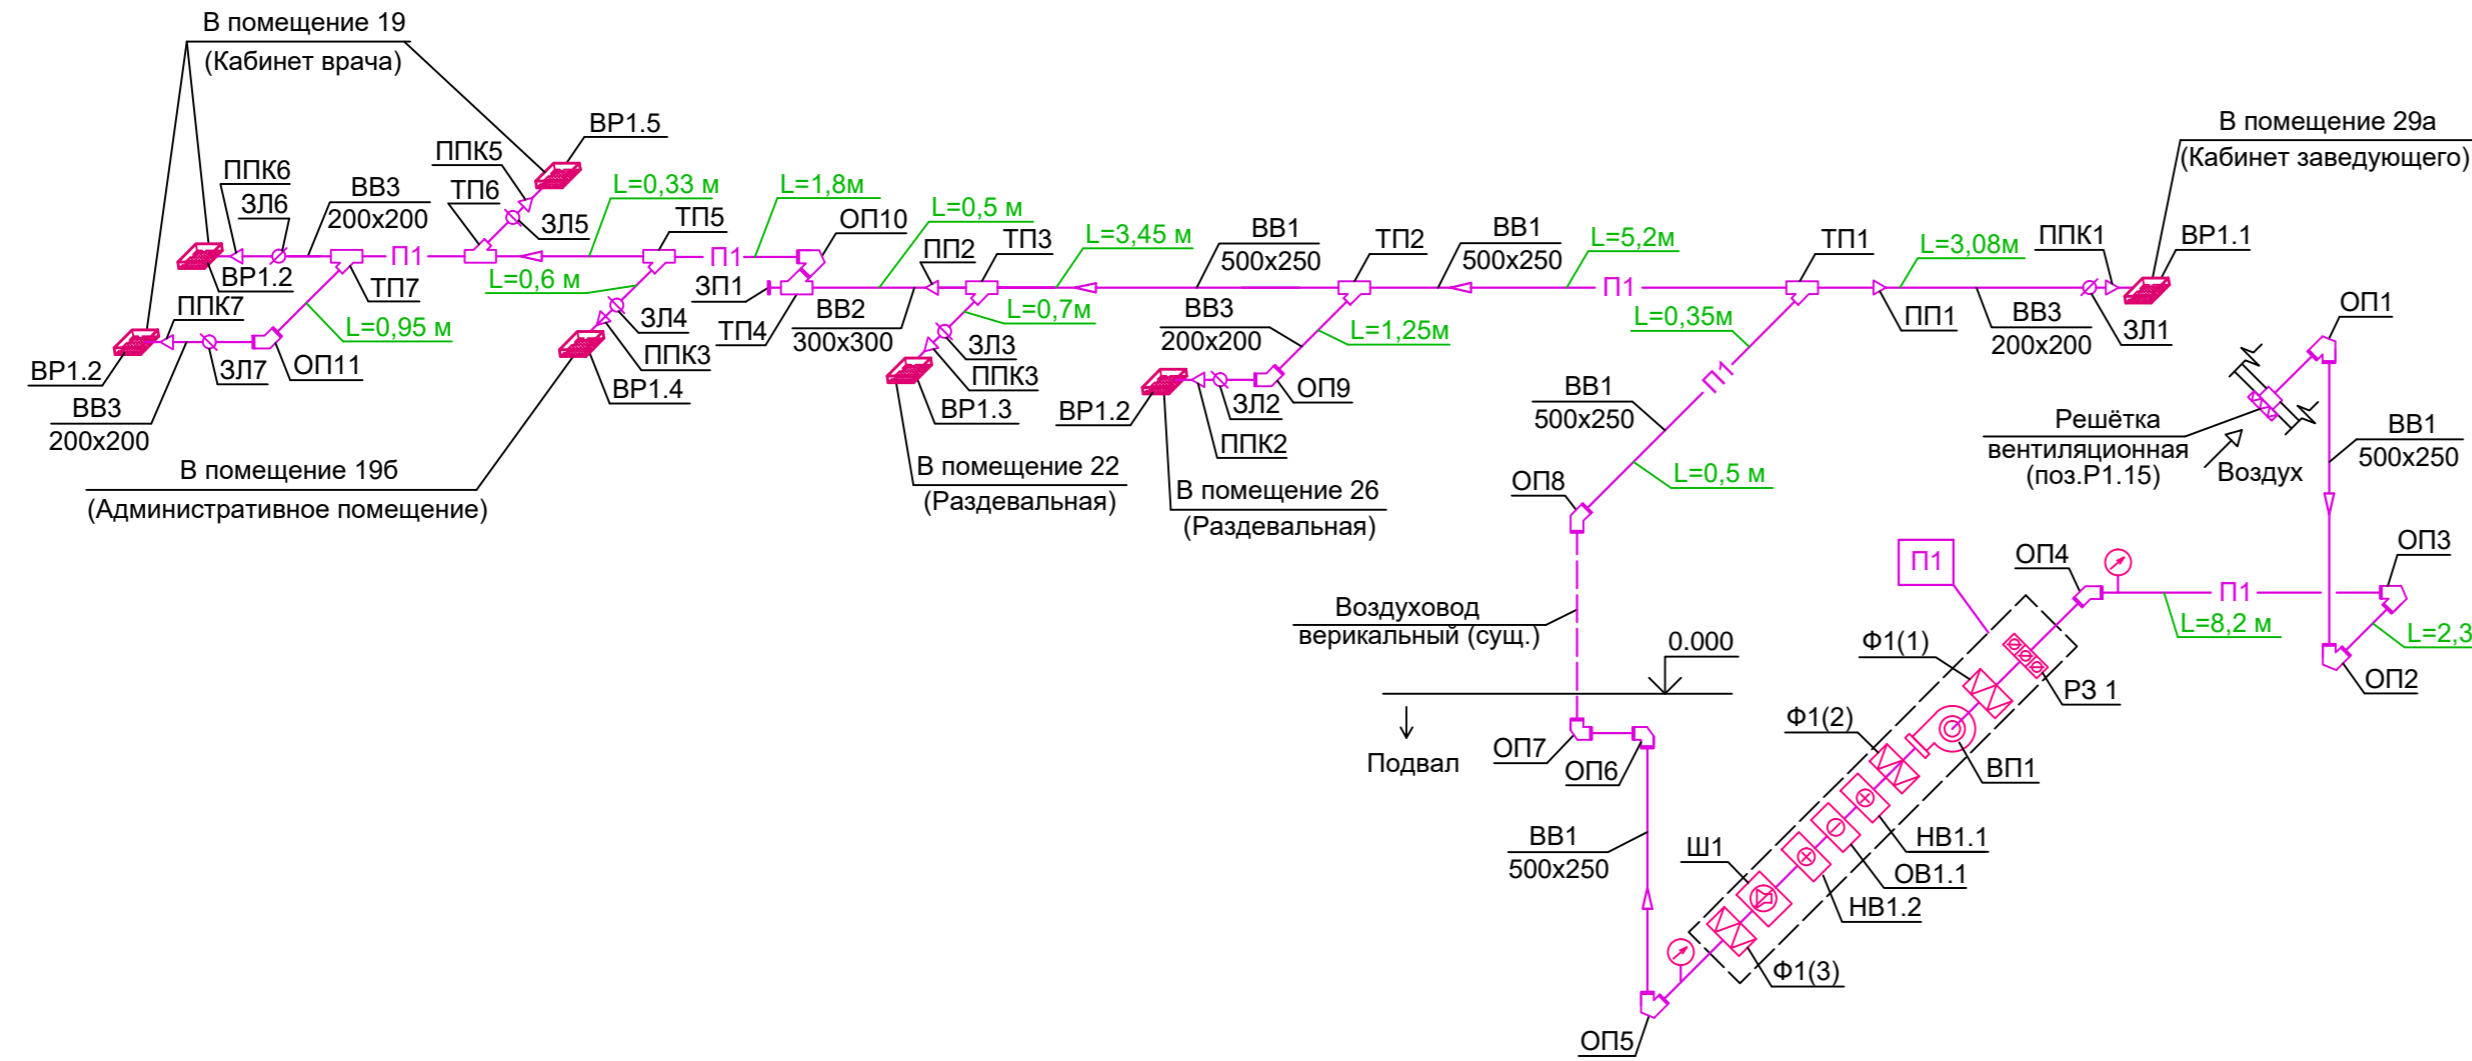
В помещение 19
(Кабинет врача)
ВР1.5
ППК5
ППК6
ТП6
ЗЛ6
ВВ3
200х200
L=0,33 м
L=1,8м
ЗЛ5
ТП5
ОП10
L=0,5 м
ППК1
ВР1.1
В помещение 29а
(Кабинет заведующего)
П1
П1
ВР1.2
ТП7
L=0,6 м
ЗП1
ПП2
ТП3
L=3,45 м
ВВ1
500х250
ТП2
ВВ1
500х250
L=5,2м
ТП1
L=3,08м
ППК7
ВВ2
300х300
П1
L=0,95 м
ЗЛ4
ТП4
L=0,7м
ВВ3
200х200
L=1,25м
L=0,35м
ПП1
ВВ3
200х200
ЗЛ1
ОП1
ВР1.2
ЗЛ7
ОП11
ППК3
ЗЛ3
ППК3
ОП9
ВВ3
200х200
ВР1.4
ВР1.3
ВР1.2
ЗЛ2
ППК2
ВВ1
500х250
П1
Решётка
вентиляционная
(поз.Р1.15)
Воздух
ВВ1
500х250
В помещение 19б
(Административное помещение)
В помещение 22
(Раздевальная)
В помещение 26
(Раздевальная)
ОП8
L=0,5 м
ОП3
П1
ОП4
П1
Воздуховод
верикальный (сущ.)
L=8,2 м
L=2,3
0.000
Ф1(1)
РЗ 1
ОП2
Подвал
ОП7
ОП6
Ф1(2)
ВП1
ВВ1
500х250
НВ1.1
Ш1
ОВ1.1
НВ1.2
Ф1(3)
ОП5